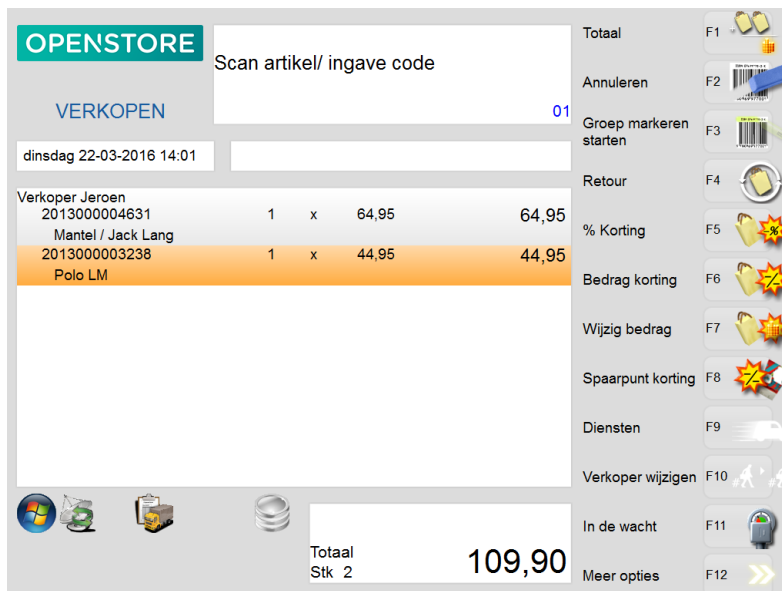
OPENSTORE

VERKOPEN

Scan artikel/ ingave code

01

dinsdag 22-03-2016 14:01

Verkoper Jeroen

| | | | | |
|---|---|---|---|---|
| 2013000004631 | 1 | x | 64,95 | 64,95 |
| Mantel / Jack Lang | | | | |
| 2013000003238 | 1 | x | 44,95 | 44,95 |
| Polo LM | | | | |

Totaal
Stk 2
109,90

Totaal F1
Annuleren F2
Groep markeren starten F3
Retour F4
% Korting F5
Bedrag korting F6
Wijzig bedrag F7
Spaarpunt korting F8
Diensten F9
Verkoper wijzigen F10
In de wacht F11
Meer opties F12